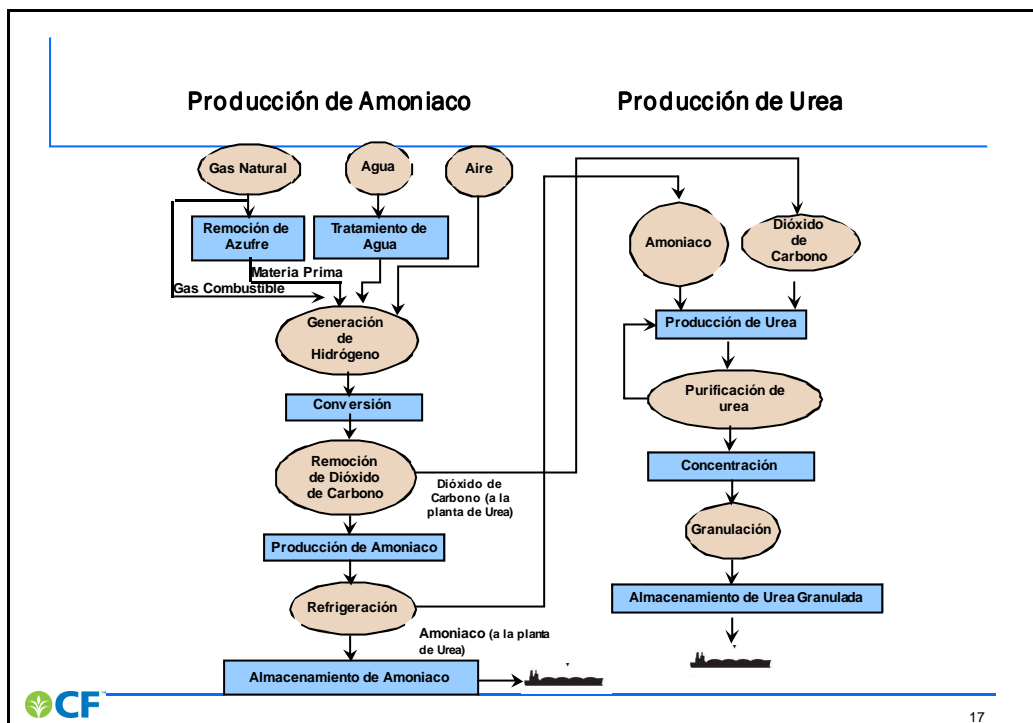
Producción de Amoniaco

Producción de Urea

Gas Natural

Agua

Aire

Remoción de Azufre

Tratamiento de Agua

Materia Prima

Gas Combustible

Generación de Hidrógeno

Conversión

Remoción de Dióxido de Carbono

Dióxido de Carbono (a la planta de Urea)

Producción de Amoniaco

Refrigeración

Amoniaco (a la planta de Urea)

Almacenamiento de Amoniaco

Amoniaco

Dióxido de Carbono

Producción de Urea

Purificación de urea

Concentración

Granulación

Almacenamiento de Urea Granulada

CF

17